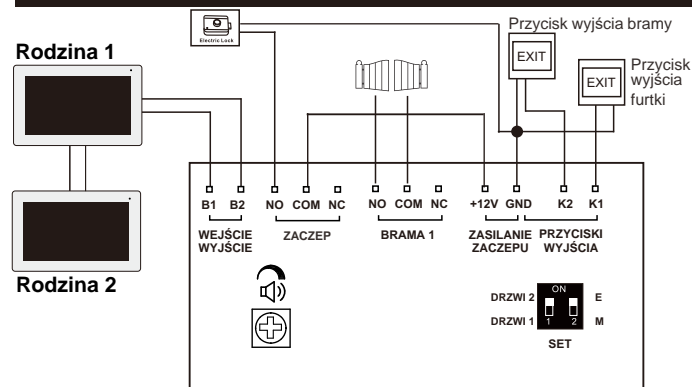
Electric Lock

Przycisk wyjścia bramy

EXIT

EXIT

Przycisk wyjścia furtki

Rodzina 1

Rodzina 2

B1 B2
WEJŚCIE WYJŚCIE

NO COM NC
ZACZEP

NO COM NC
BRAMA 1

+12V GND
ZASILANIE ZACZEPU

K2 K1
PRZYCISKI WYJŚCIA

ON
DRZWI 2 E
DRZWI 1 1 2 M
SET